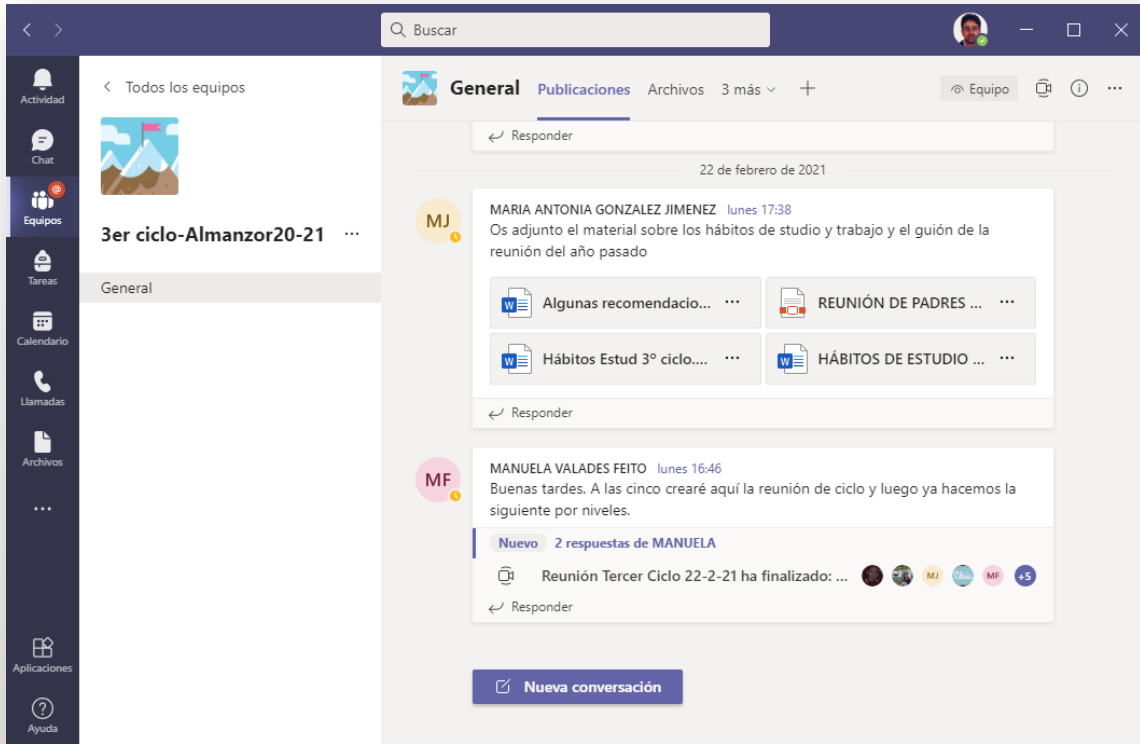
Buscar

Actividad
Chat
Equipos
Tareas
Calendario
Llamadas
Archivos
...
Aplicaciones
Ayuda

< Todos los equipos

3er ciclo-Almanzor20-21 ...

General

General Publicaciones Archivos 3 más + Equipo

Responder

22 de febrero de 2021

MJ
MARIA ANTONIA GONZALEZ JIMENEZ lunes 17:38
Os adjunto el material sobre los hábitos de studio y trabajo y el guión de la reunión del año pasado

Algunas recomendacio... ···
REUNIÓN DE PADRES ... ···
Hábitos Estud 3º ciclo.... ···
HÁBITOS DE ESTUDIO ... ···

Responder

MF
MANUELA VALADES FEITO lunes 16:46
Buenas tardes. A las cinco crearé aquí la reunión de ciclo y luego ya hacemos la siguiente por niveles.

Nuevo 2 respuestas de MANUELA

Reunión Tercer Ciclo 22-2-21 ha finalizado: ... MJ MF +5

Responder

Nueva conversación